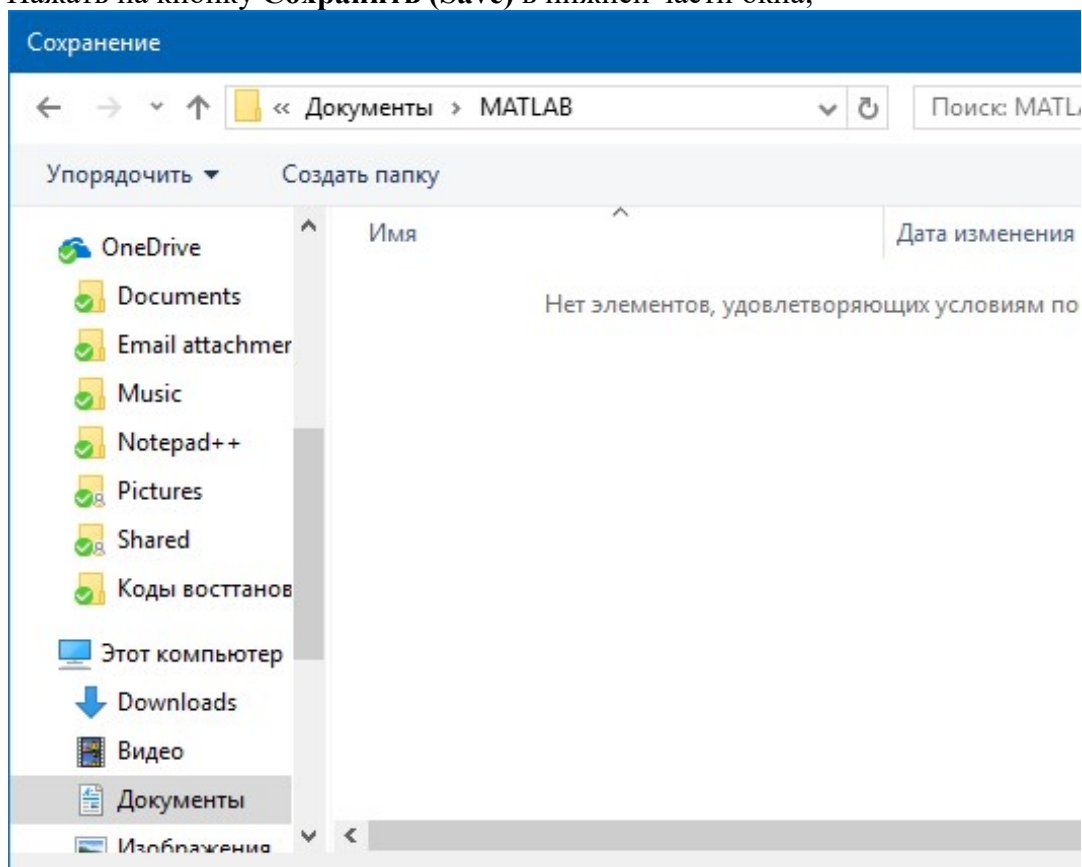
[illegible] на кнопку **Сохранить (Save)** в нижней части окна;

Сохранение

« Документы › MATLAB

Поиск: MATL

Упорядочить ▾

Создать папку

Имя

Дата изменения

Нет элементов, удовлетворяющих условиям по

OneDrive

Documents

Email attachmer

Music

Notepad++

Pictures

Shared

Коды восттанов

Этот компьютер

Downloads

Видео

Документы

Изображения